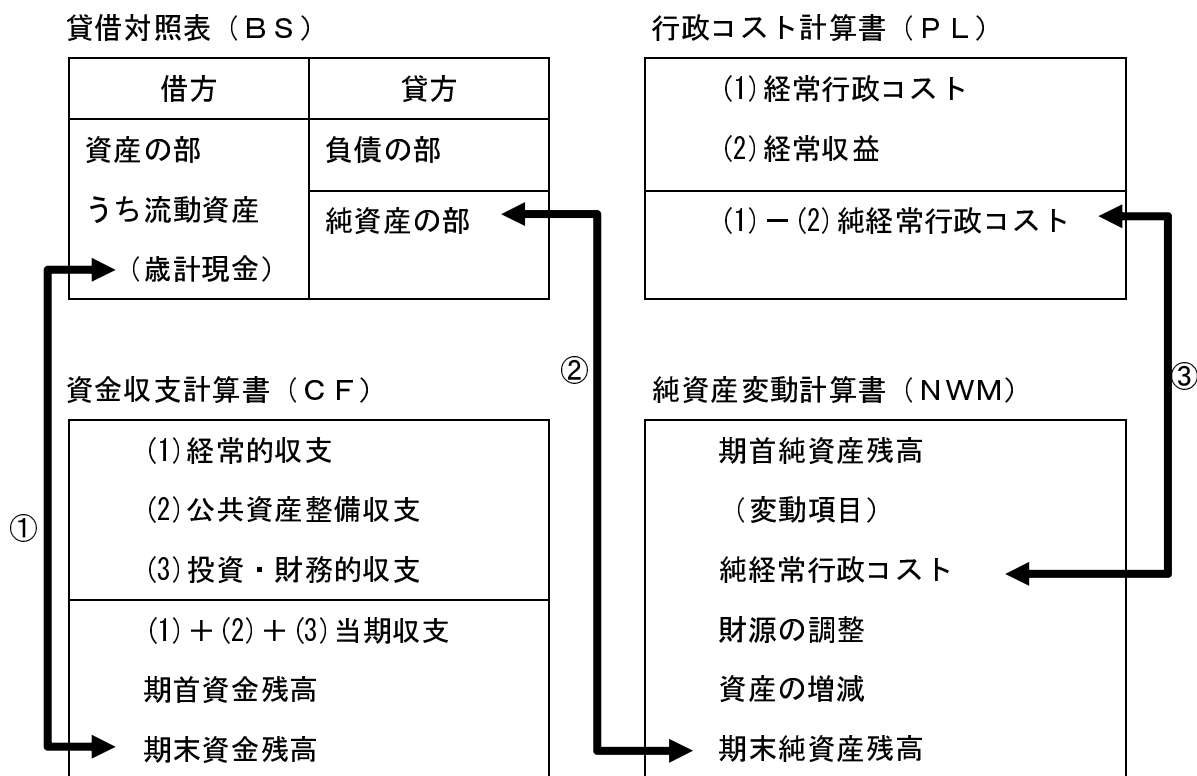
貸借対照表（ＢＳ）

| 借方 | 貸方 |
|---|---|
| 資産の部 | 負債の部 |
| うち流動資産 | 純資産の部 |
| （歳計現金） | |

行政コスト計算書（ＰＬ）

(1)経常行政コスト

(2)経常収益

(1)－(2)純経常行政コスト

②

③

資金収支計算書（ＣＦ）

(1)経常的収支

(2)公共資産整備収支

(3)投資・財務的収支

(1)＋(2)＋(3)当期収支

期首資金残高

期末資金残高

①

純資産変動計算書（ＮＷＭ）

期首純資産残高

（変動項目）

純経常行政コスト

財源の調整

資産の増減

期末純資産残高